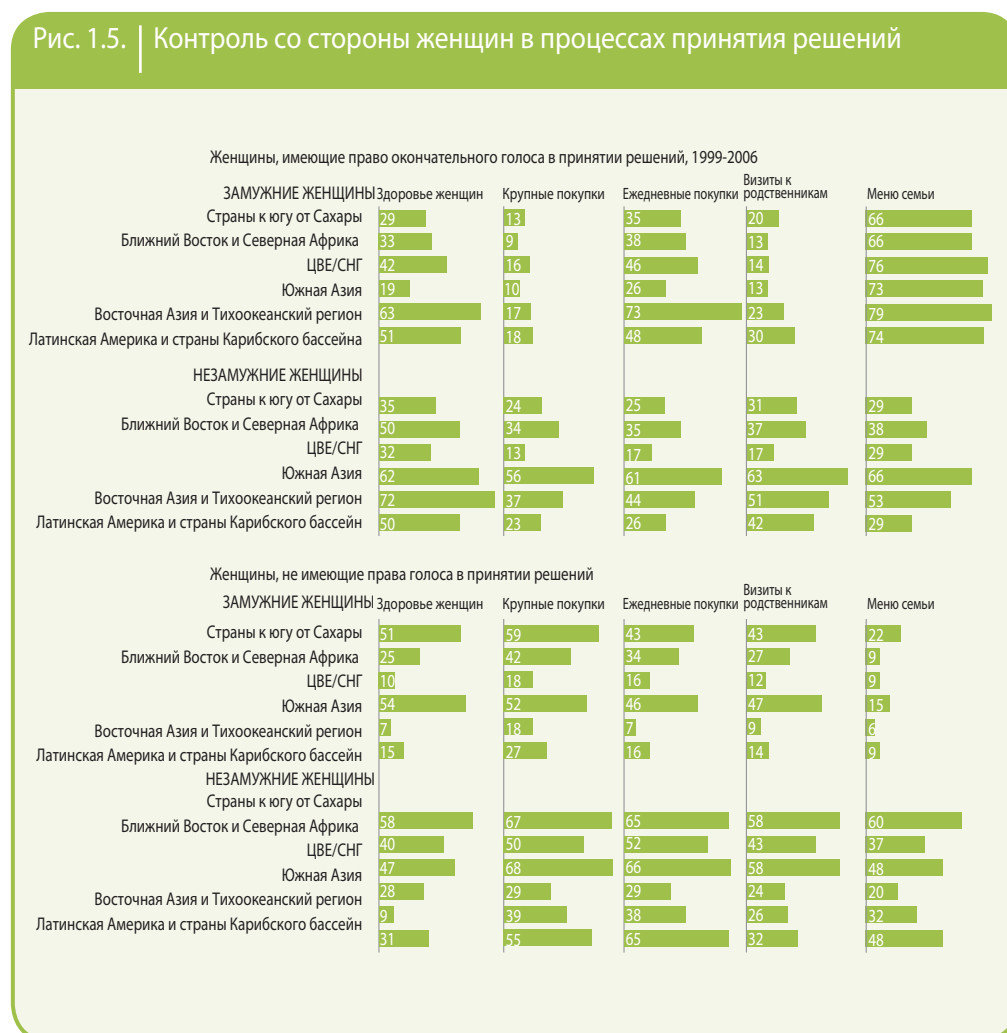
Рис. 1.5. | Контроль со стороны женщин в процессах принятия решений

Женщины, имеющие право окончательного голоса в принятии решений, 1999-2006

| ЗАМУЖНИЕ ЖЕНЩИНЫ | Здоровье женщин | Крупные покупки | Ежедневные покупки | Визиты к родственникам | Меню семьи |
|---|---|---|---|---|---|
| Страны к югу от Сахары | 29 | 13 | 35 | 20 | 66 |
| Ближний Восток и Северная Африка | 33 | 9 | 38 | 13 | 66 |
| ЦВЕ/СНГ | 42 | 16 | 46 | 14 | 76 |
| Южная Азия | 19 | 10 | 26 | 13 | 73 |
| Восточная Азия и Тихоокеанский регион | 63 | 17 | 73 | 23 | 79 |
| Латинская Америка и страны Карибского бассейна | 51 | 18 | 48 | 30 | 74 |
| НЕЗАМУЖНИЕ ЖЕНЩИНЫ | | | | | |
| Страны к югу от Сахары | 35 | 24 | 25 | 31 | 29 |
| Ближний Восток и Северная Африка | 50 | 34 | 35 | 37 | 38 |
| ЦВЕ/СНГ | 32 | 13 | 17 | 17 | 29 |
| Южная Азия | 62 | 56 | 61 | 63 | 66 |
| Восточная Азия и Тихоокеанский регион | 72 | 37 | 44 | 51 | 53 |
| Латинская Америка и страны Карибского бассейн | 50 | 23 | 26 | 42 | 29 |

Женщины, не имеющие права голоса в принятии решений

| ЗАМУЖНИЕ ЖЕНЩИНЫ | Здоровье женщин | Крупные покупки | Ежедневные покупки | Визиты к родственникам | Меню семьи |
|---|---|---|---|---|---|
| Страны к югу от Сахары | 51 | 59 | 43 | 43 | 22 |
| Ближний Восток и Северная Африка | 25 | 42 | 34 | 27 | 9 |
| ЦВЕ/СНГ | 10 | 18 | 16 | 12 | 9 |
| Южная Азия | 54 | 52 | 46 | 47 | 15 |
| Восточная Азия и Тихоокеанский регион | 7 | 18 | 7 | 9 | 6 |
| Латинская Америка и страны Карибского бассейн | 15 | 27 | 16 | 14 | 9 |
| НЕЗАМУЖНИЕ ЖЕНЩИНЫ | | | | | |
| Страны к югу от Сахары | | | | | |
| Ближний Восток и Северная Африка | 58 | 67 | 65 | 58 | 60 |
| ЦВЕ/СНГ | 40 | 50 | 52 | 43 | 37 |
| Южная Азия | 47 | 68 | 66 | 58 | 48 |
| Восточная Азия и Тихоокеанский регион | 28 | 29 | 29 | 24 | 20 |
| Латинская Америка и страны Карибского бассейн | 9 | 39 | 38 | 26 | 32 |
| | 31 | 55 | 65 | 32 | 48 |